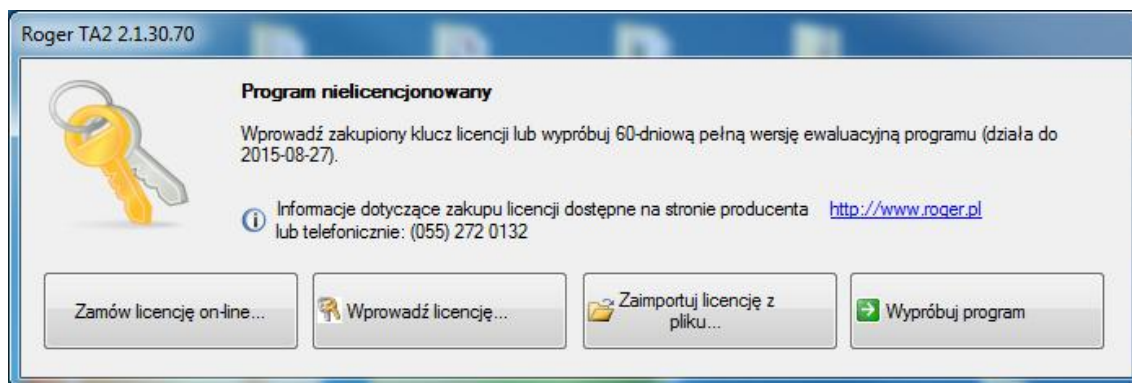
Roger TA2 2.1.30.70

Program nielicencjonowany

Wprowadź zakupiony klucz licencji lub wypróbuj 60-dniową pełną wersję ewaluacyjną programu (działa do 2015-08-27).

Informacje dotyczące zakupu licencji dostępne na stronie producenta http://www.roger.pl lub telefonicznie: (055) 272 0132

Zamów licencję on-line...

Wprowadź licencję...

Zaimportuj licencję z pliku...

Wypróbuj program